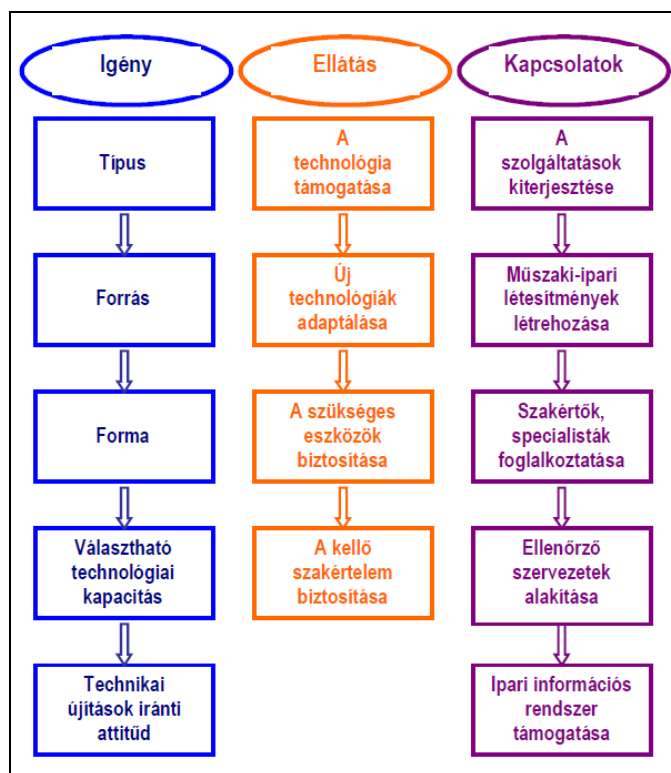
Igény

Típus

Forrás

Forma

Választható technológiai kapacitás

Technikai újítások iránti attitűd

Ellátás

A technológia támogatása

Új technológiák adaptálása

A szükséges eszközök biztosítása

A kellő szakértelem biztosítása

Kapcsolatok

A szolgáltatások kiterjesztése

Műszaki-ipari létesítmények létrehozása

Szakértők, specialisták foglalkoztatása

Ellenőrző szervezetek alakítása

Ipari információs rendszer támogatása